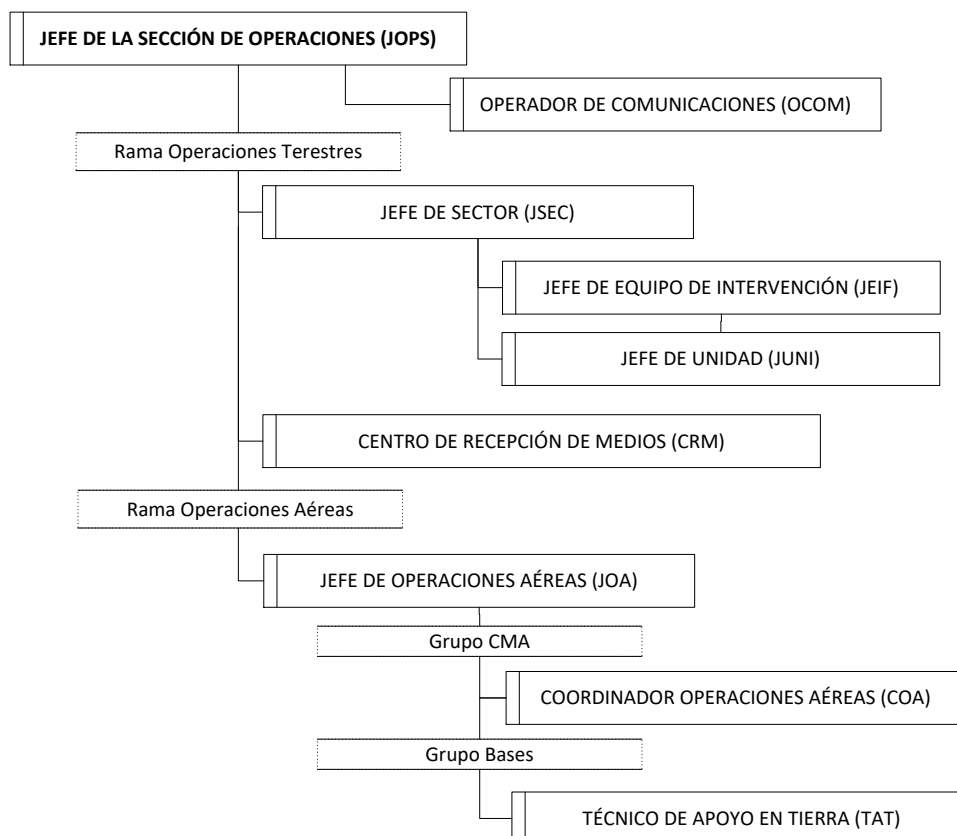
JEFE DE LA SECCIÓN DE OPERACIONES (JOPS)

OPERADOR DE COMUNICACIONES (OCOM)

Rama Operaciones Terestres

JEFE DE SECTOR (JSEC)

JEFE DE EQUIPO DE INTERVENCIÓN (JEIF)

JEFE DE UNIDAD (JUNI)

CENTRO DE RECEPCIÓN DE MEDIOS (CRM)

Rama Operaciones Aéreas

JEFE DE OPERACIONES AÉREAS (JOA)

Grupo CMA

COORDINADOR OPERACIONES AÉREAS (COA)

Grupo Bases

TÉCNICO DE APOYO EN TIERRA (TAT)